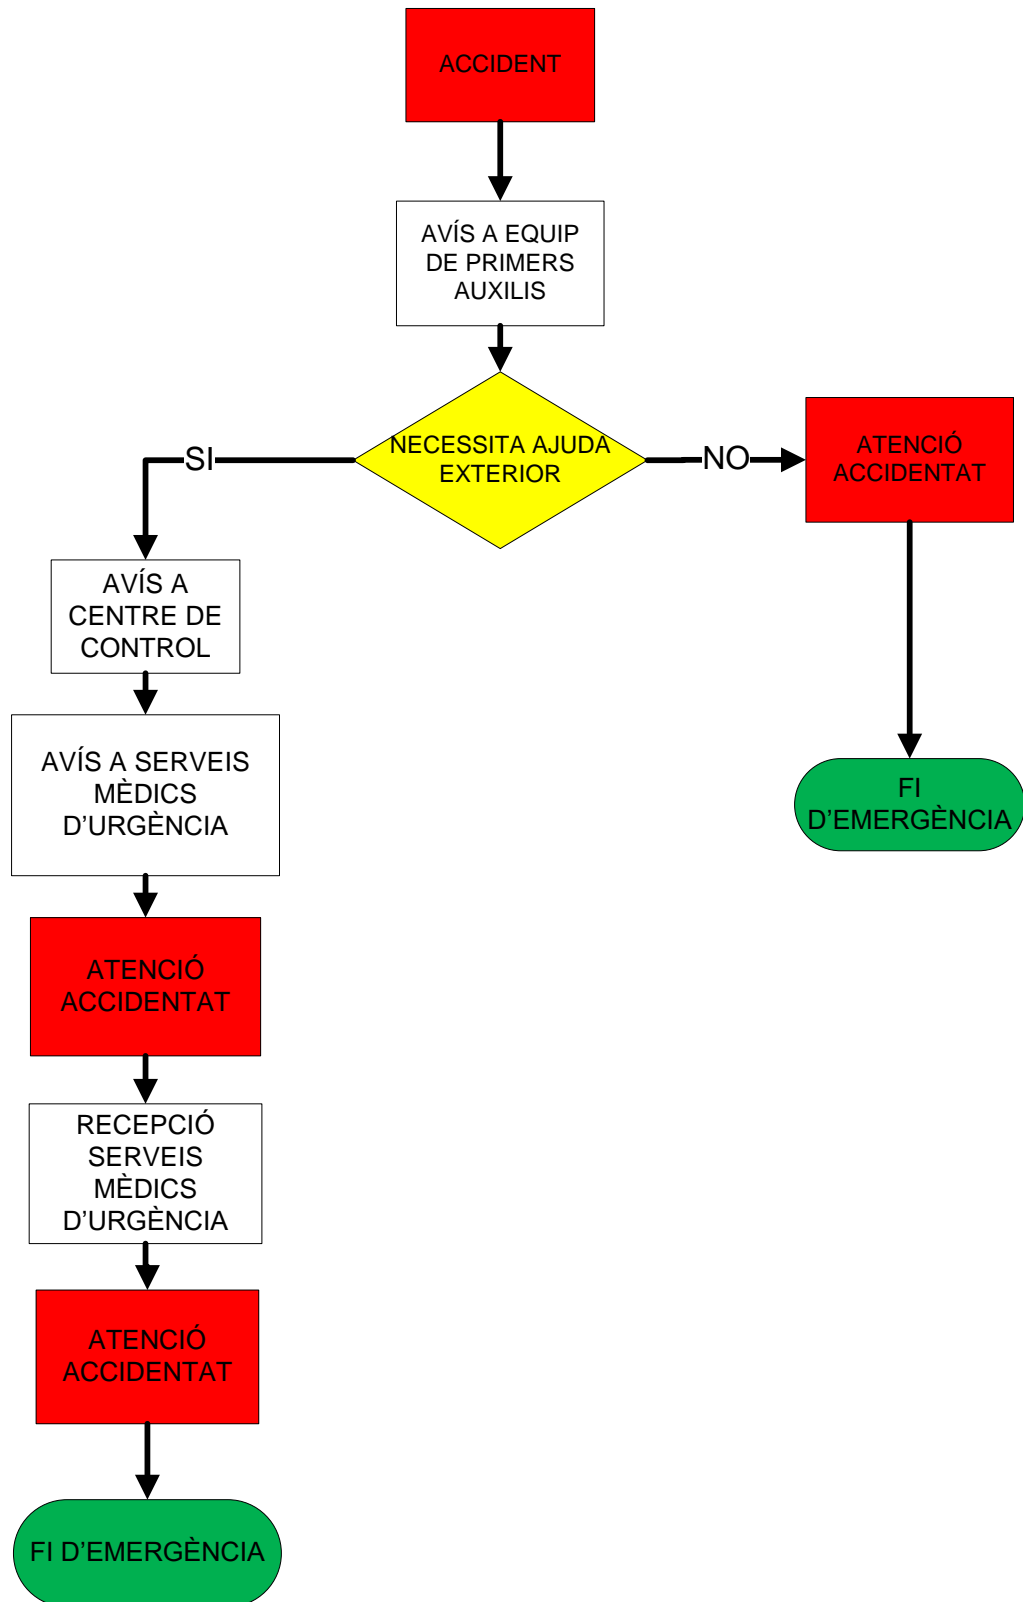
ACCIDENT

AVÍS A EQUIP DE PRIMERS AUXILIS

NECESSITA AJUDA EXTERIOR

SI

NO

ATENCIÓ ACCIDENTAT

FI D'EMERGÈNCIA

AVÍS A CENTRE DE CONTROL

AVÍS A SERVEIS MÈDICS D'URGÈNCIA

ATENCIÓ ACCIDENTAT

RECEPCIÓ SERVEIS MÈDICS D'URGÈNCIA

ATENCIÓ ACCIDENTAT

FI D'EMERGÈNCIA